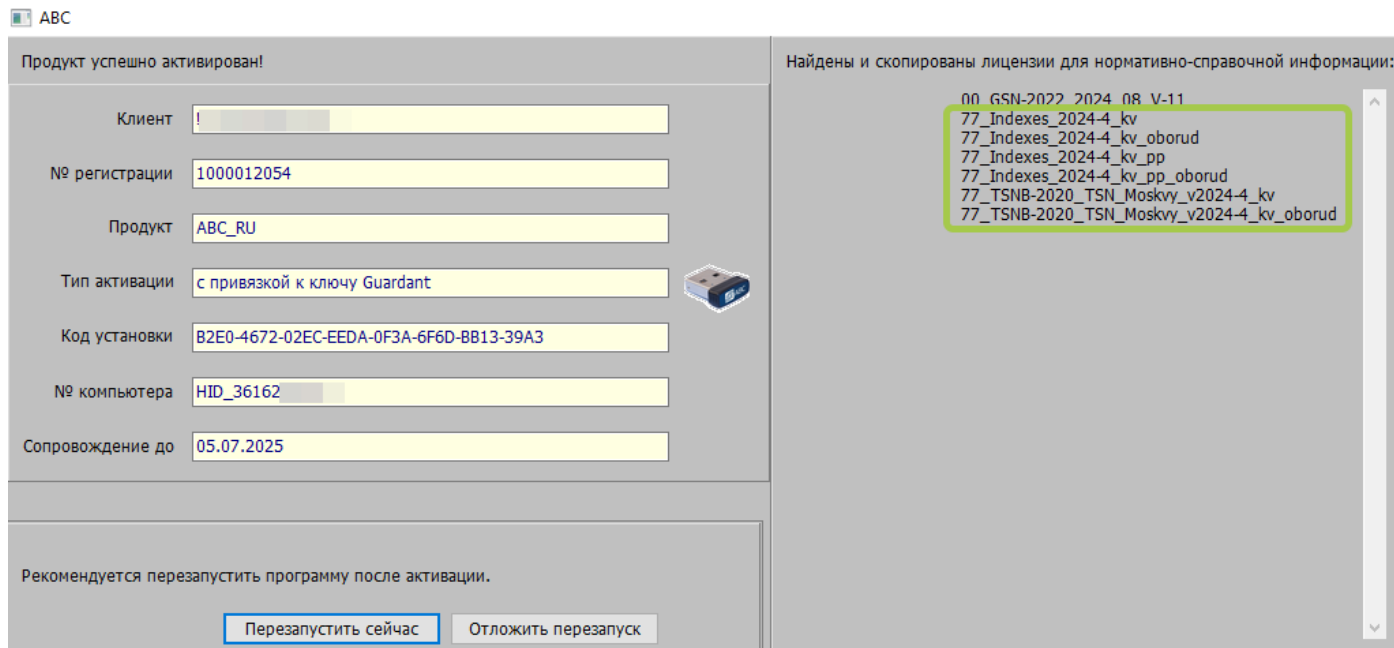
ABC

Продукт успешно активирован!

Клиент !

№ регистрации 1000012054

Продукт ABC_RU

Тип активации с привязкой к ключу Guardant

Код установки B2E0-4672-02EC-EEDA-0F3A-6F6D-BB13-39A3

№ компьютера HID_36162

Сопровождение до 05.07.2025

Рекомендуется перезапустить программу после активации.

Перезапустить сейчас

Отложить перезапуск

Найдены и скопированы лицензии для нормативно-справочной информации:

00_GSN-2022_2024_08_V-11
77_Indexes_2024-4_kv
77_Indexes_2024-4_kv_oborud
77_Indexes_2024-4_kv_pp
77_Indexes_2024-4_kv_pp_oborud
77_TSNB-2020_TSN_Moskvy_v2024-4_kv
77_TSNB-2020_TSN_Moskvy_v2024-4_kv_oborud